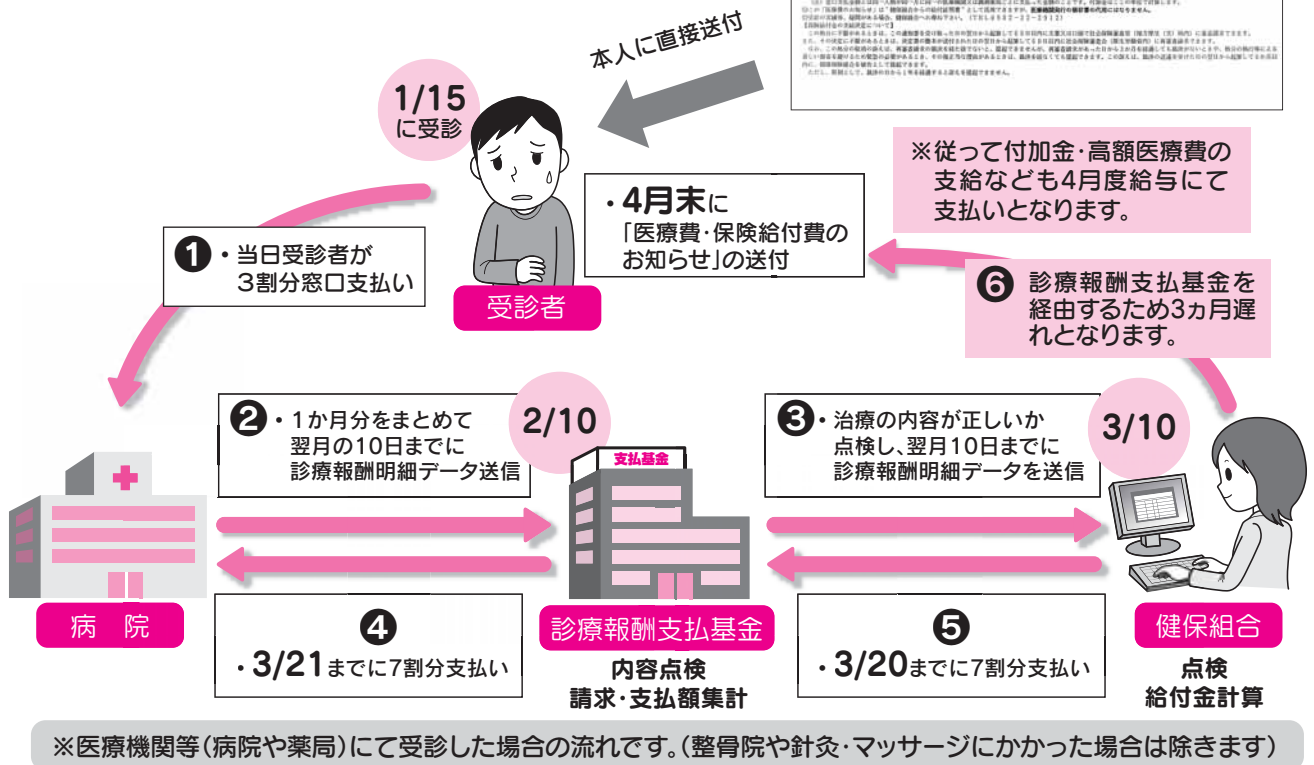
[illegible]

本人に直接送付

1/15
に受診

※従って付加金・高額医療費の支給なども4月度給与にて支払いとなります。

・4月末に
「医療費・保険給付費のお知らせ」の送付

❶・当日受診者が
3割分窓口支払い

受診者

❻ 診療報酬支払基金を経由するため3ヵ月遅れとなります。

❷・1か月分をまとめて
翌月の10日までに
診療報酬明細データ送信

2/10

支払基金

❸・治療の内容が正しいか
点検し、翌月10日までに
診療報酬明細データを送信

3/10

病　院

❹
・3/21までに7割分支払い

診療報酬支払基金
内容点検
請求・支払額集計

❺
・3/20までに7割分支払い

健保組合
点検
給付金計算

※医療機関等(病院や薬局)にて受診した場合の流れです。(整骨院や針灸・マッサージにかかった場合は除きます)